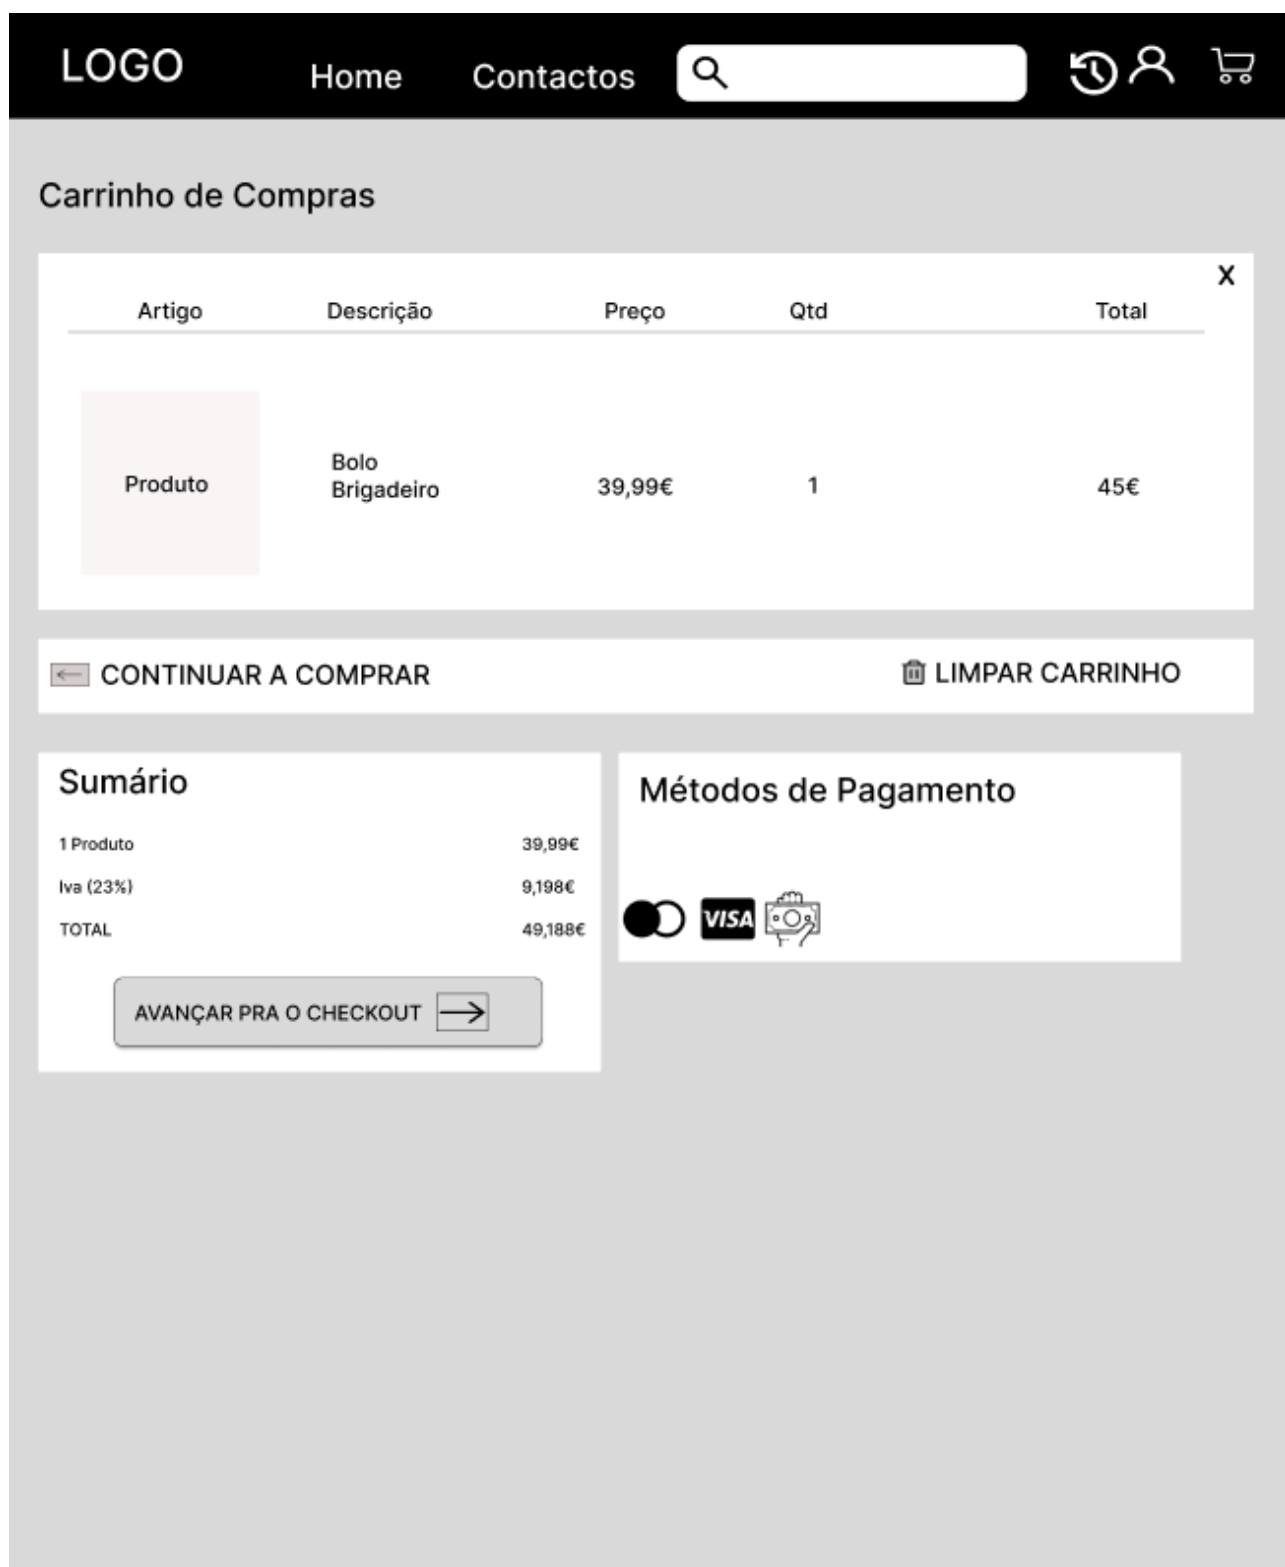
LOGO Home Contactos

Carrinho de Compras

X

| Artigo | Descrição | Preço | Qtd | Total |
|---|---|---|---|---|
| Produto | Bolo Brigadeiro | 39,99€ | 1 | 45€ |

CONTINUAR A COMPRAR

LIMPAR CARRINHO

Sumário

1 Produto 39,99€
Iva (23%) 9,198€
TOTAL 49,188€

AVANÇAR PRA O CHECKOUT

Métodos de Pagamento

VISA